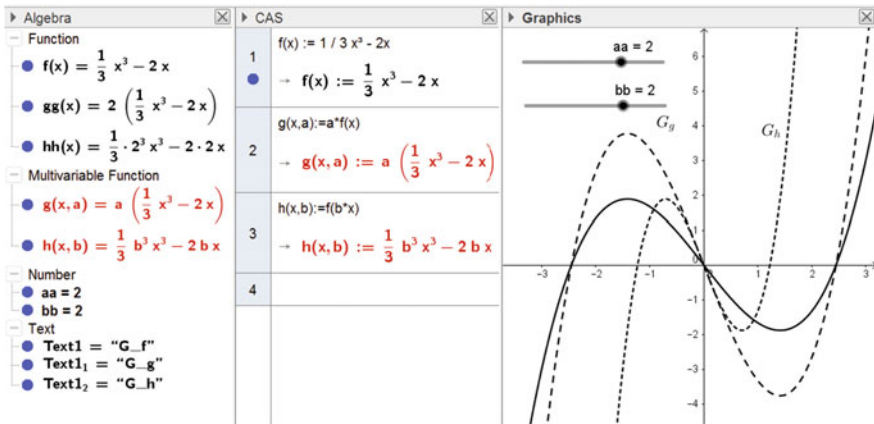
Algebra

Function

$f(x) = \frac{1}{3} x^3 - 2x$

$gg(x) = 2 \left(\frac{1}{3} x^3 - 2x\right)$

$hh(x) = \frac{1}{3} \cdot 2^3 x^3 - 2 \cdot 2x$

Multivariable Function

$g(x, a) = a \left(\frac{1}{3} x^3 - 2x\right)$

$h(x, b) = \frac{1}{3} b^3 x^3 - 2 b x$

Number

aa = 2

bb = 2

Text

Text1 = "G_f"

$Text1_1$ = "G_g"

$Text1_2$ = "G_h"

CAS

1

f(x) := 1 / 3 x³ - 2x

→ $f(x) := \frac{1}{3} x^3 - 2x$

2

g(x,a):=a*f(x)

→ $g(x, a) := a \left(\frac{1}{3} x^3 - 2x\right)$

3

h(x,b):=f(b*x)

→ $h(x, b) := \frac{1}{3} b^3 x^3 - 2 b x$

4

Graphics

aa = 2

bb = 2

$G_g$

$G_h$

6 5 4 3 2 1 0 -1 -2 -3 -4

-3 -2 -1 0 1 2